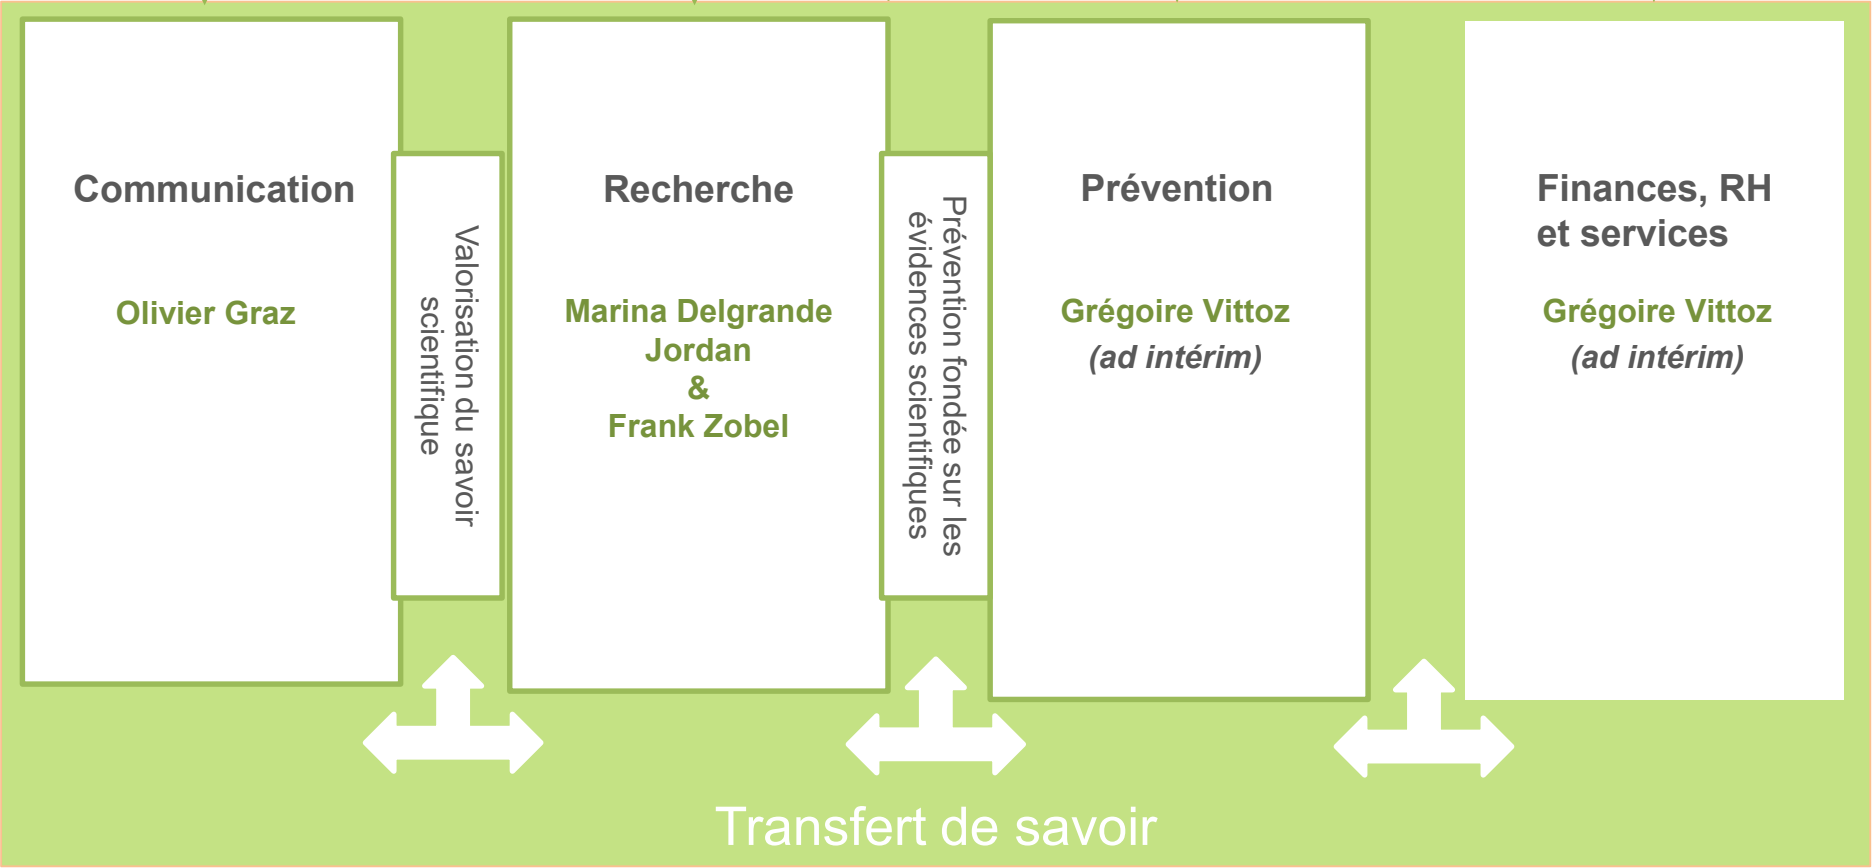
Communication

Olivier Graz

Valorisation du savoir scientifique

Recherche

Marina Delgrande Jordan
&
Frank Zobel

Prévention fondée sur les évidences scientifiques

Prévention

Grégoire Vittoz
(ad intérim)

Finances, RH et services

Grégoire Vittoz
(ad intérim)

Transfert de savoir